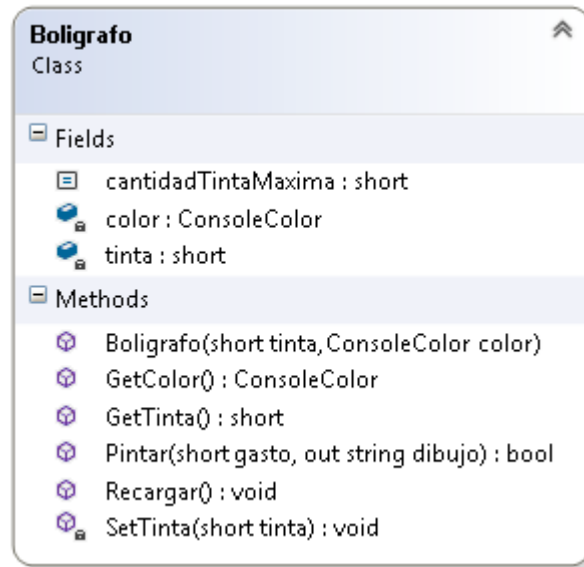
Boligrafo
Class

Fields

cantidadTintaMaxima : short

color : ConsoleColor

tinta : short

Methods

Boligrafo(short tinta, ConsoleColor color)

GetColor() : ConsoleColor

GetTinta() : short

Pintar(short gasto, out string dibujo) : bool

Recargar() : void

SetTinta(short tinta) : void